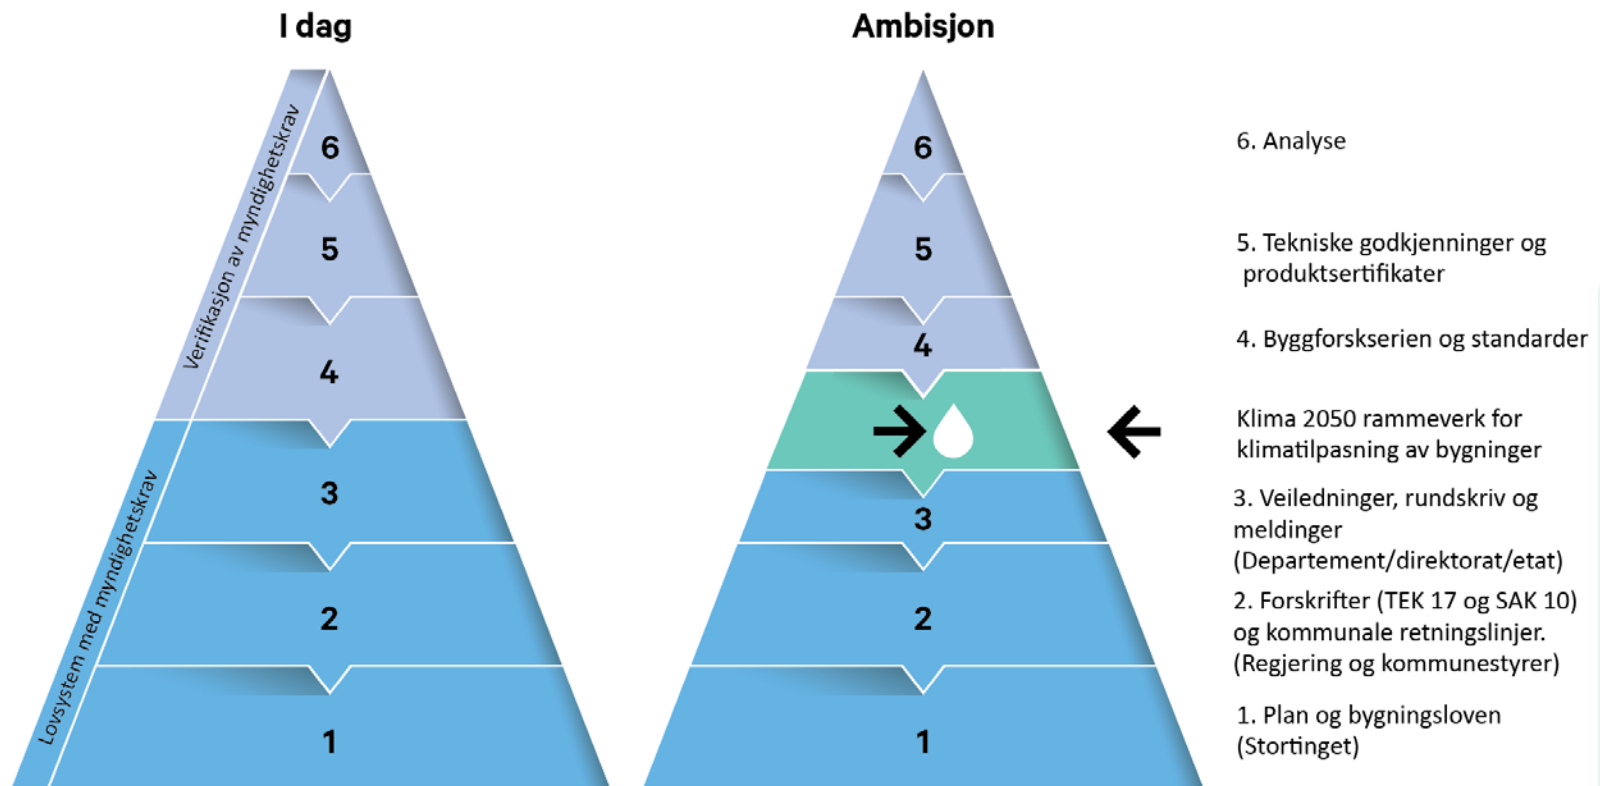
I dag

Verifikasjon av myndighetskrav

Lovsystem med myndighetskrav

6

5

4

3

2

1

Ambisjon

6

5

4

3

2

1

6. Analyse

5. Tekniske godkjenninger og produktsertifikater

4. Byggforskserien og standarder

Klima 2050 rammeverk for klimatilpasning av bygninger

3. Veiledninger, rundskriv og meldinger (Departement/direktorat/etat)

2. Forskrifter (TEK 17 og SAK 10) og kommunale retningslinjer. (Regjering og kommunestyrer)

1. Plan og bygningsloven (Stortinget)